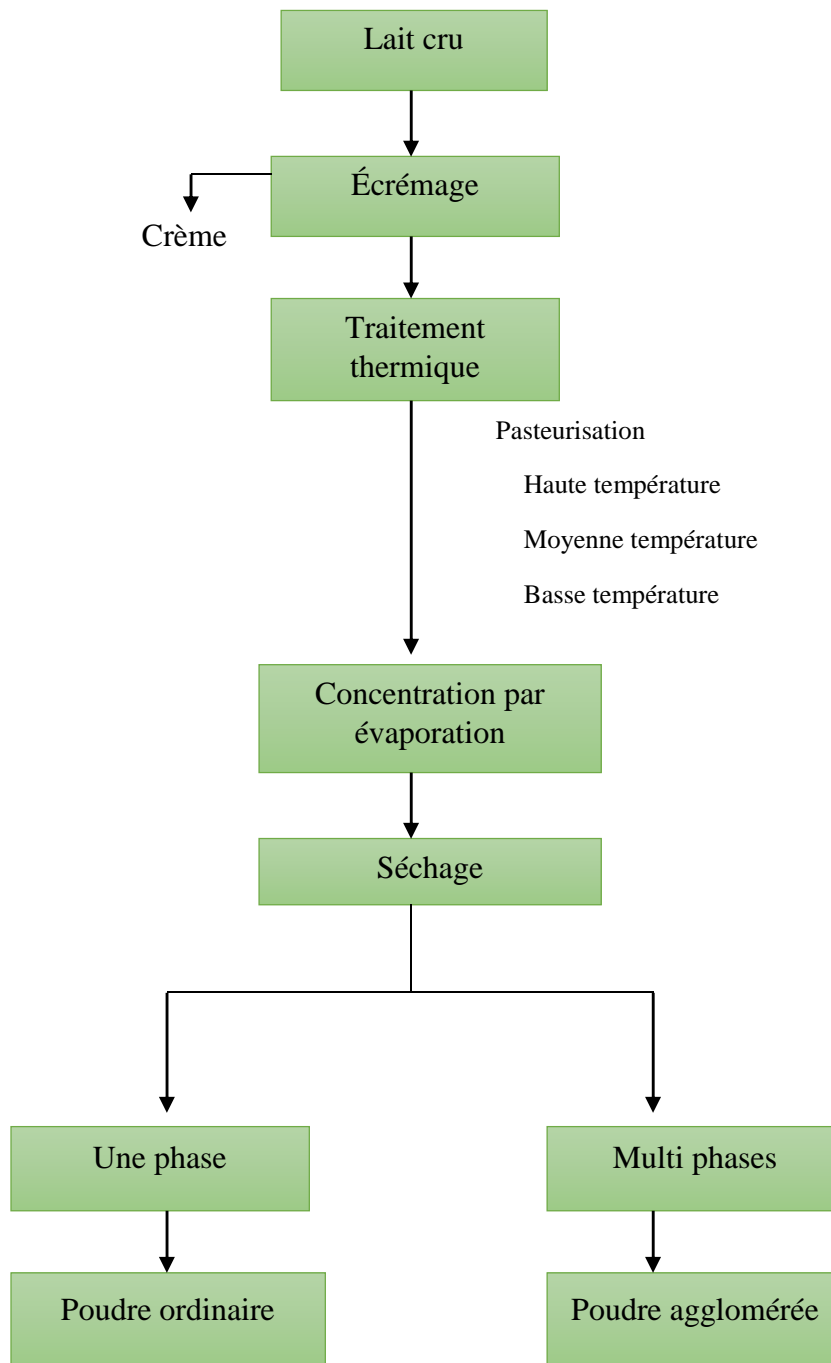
Lait cru

Écrémage

Crème

Traitement thermique

Pasteurisation

Haute température

Moyenne température

Basse température

Concentration par évaporation

Séchage

Une phase

Multi phases

Poudre ordinaire

Poudre agglomérée